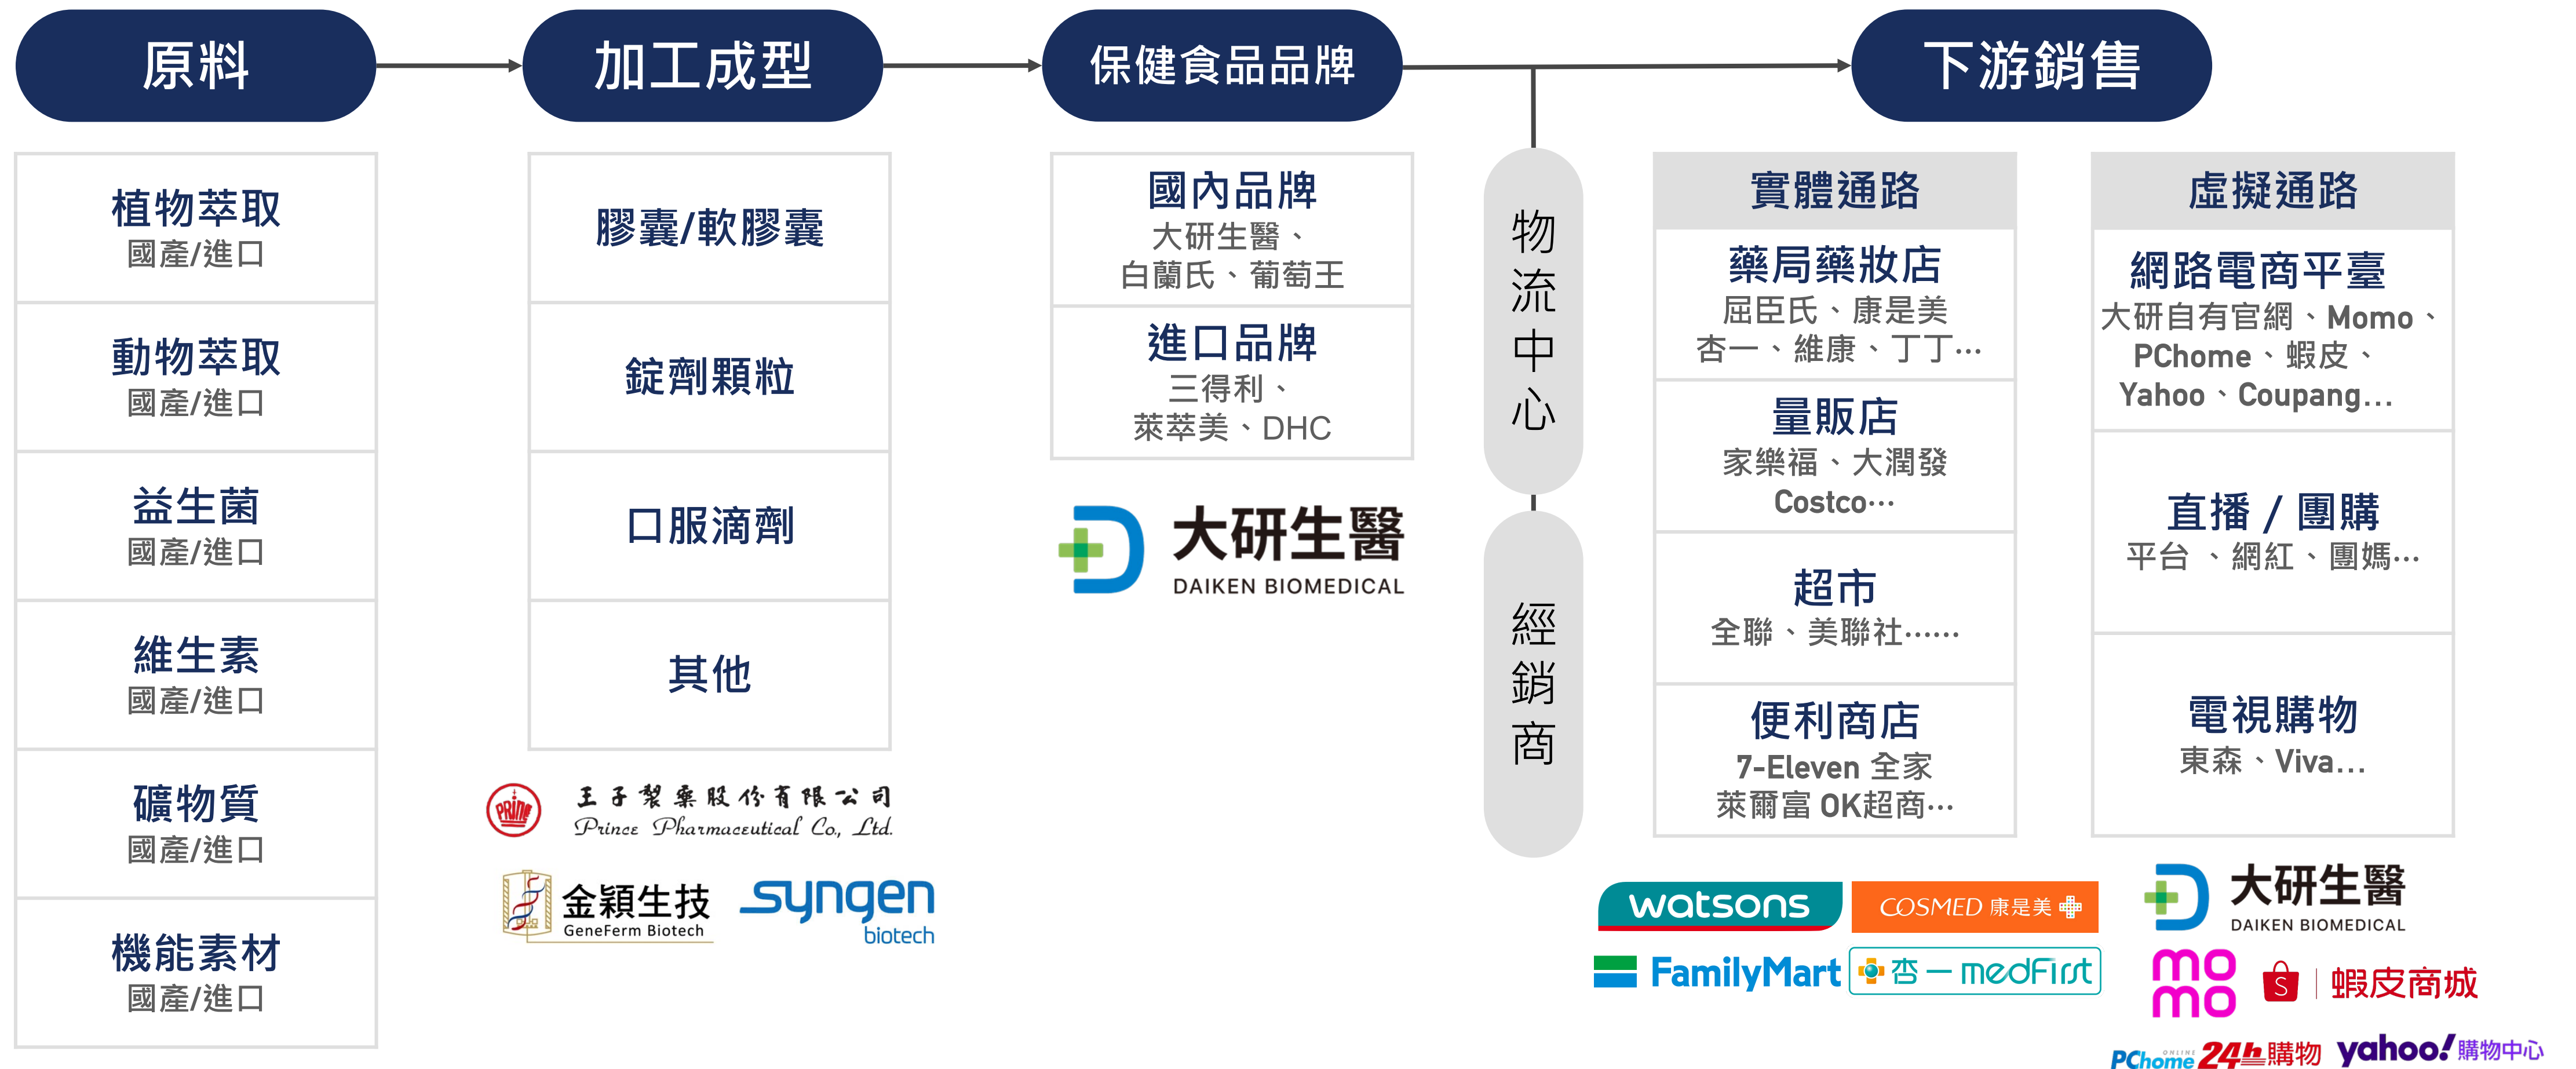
原料

植物萃取
國產/進口

動物萃取
國產/進口

益生菌
國產/進口

維生素
國產/進口

礦物質
國產/進口

機能素材
國產/進口

加工成型

膠囊/軟膠囊

錠劑顆粒

口服滴劑

其他

王子製藥股份有限公司
Prince Pharmaceutical Co., Ltd.

金穎生技
GeneFerm Biotech

syngen biotech

保健食品品牌

國內品牌
大研生醫、
白蘭氏、葡萄王

進口品牌
三得利、
萊萃美、DHC

大研生醫
DAIKEN BIOMEDICAL

物流中心

經銷商

下游銷售

實體通路

藥局藥妝店
屈臣氏、康是美
杏一、維康、丁丁…

量販店
家樂福、大潤發
Costco…

超市
全聯、美聯社……

便利商店
7-Eleven 全家
萊爾富 OK超商…

虛擬通路

網路電商平臺
大研自有官網、Momo、
PChome、蝦皮、
Yahoo、Coupang…

直播 / 團購
平台 、網紅、團媽…

電視購物
東森、Viva…

watsons

COSMED 康是美

FamilyMart

杏一 medFirst

大研生醫
DAIKEN BIOMEDICAL

momo

蝦皮商城

PChome ONLINE 24h購物

yahoo! 購物中心